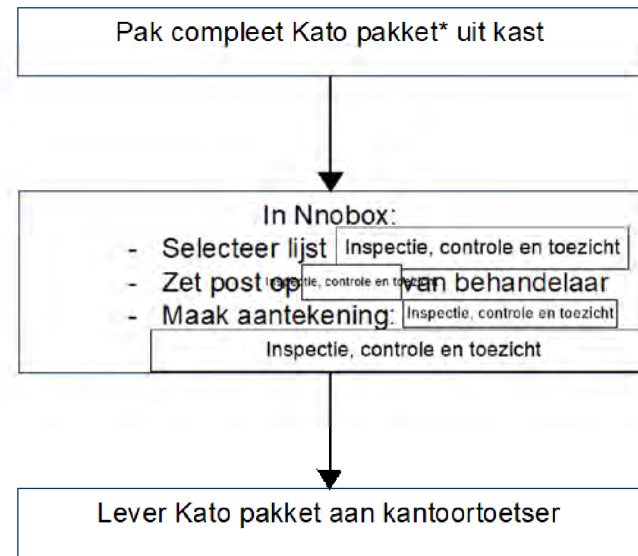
Pak compleet Kato pakket* uit kast

In Nnobox:
- Selecteer lijst Inspectie, controle en toezicht
- Zet post op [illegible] van behandelaar
- Maak aantekening: Inspectie, controle en toezicht

Inspectie, controle en toezicht

Inspectie, controle en toezicht

Lever Kato pakket aan kantoortoetser